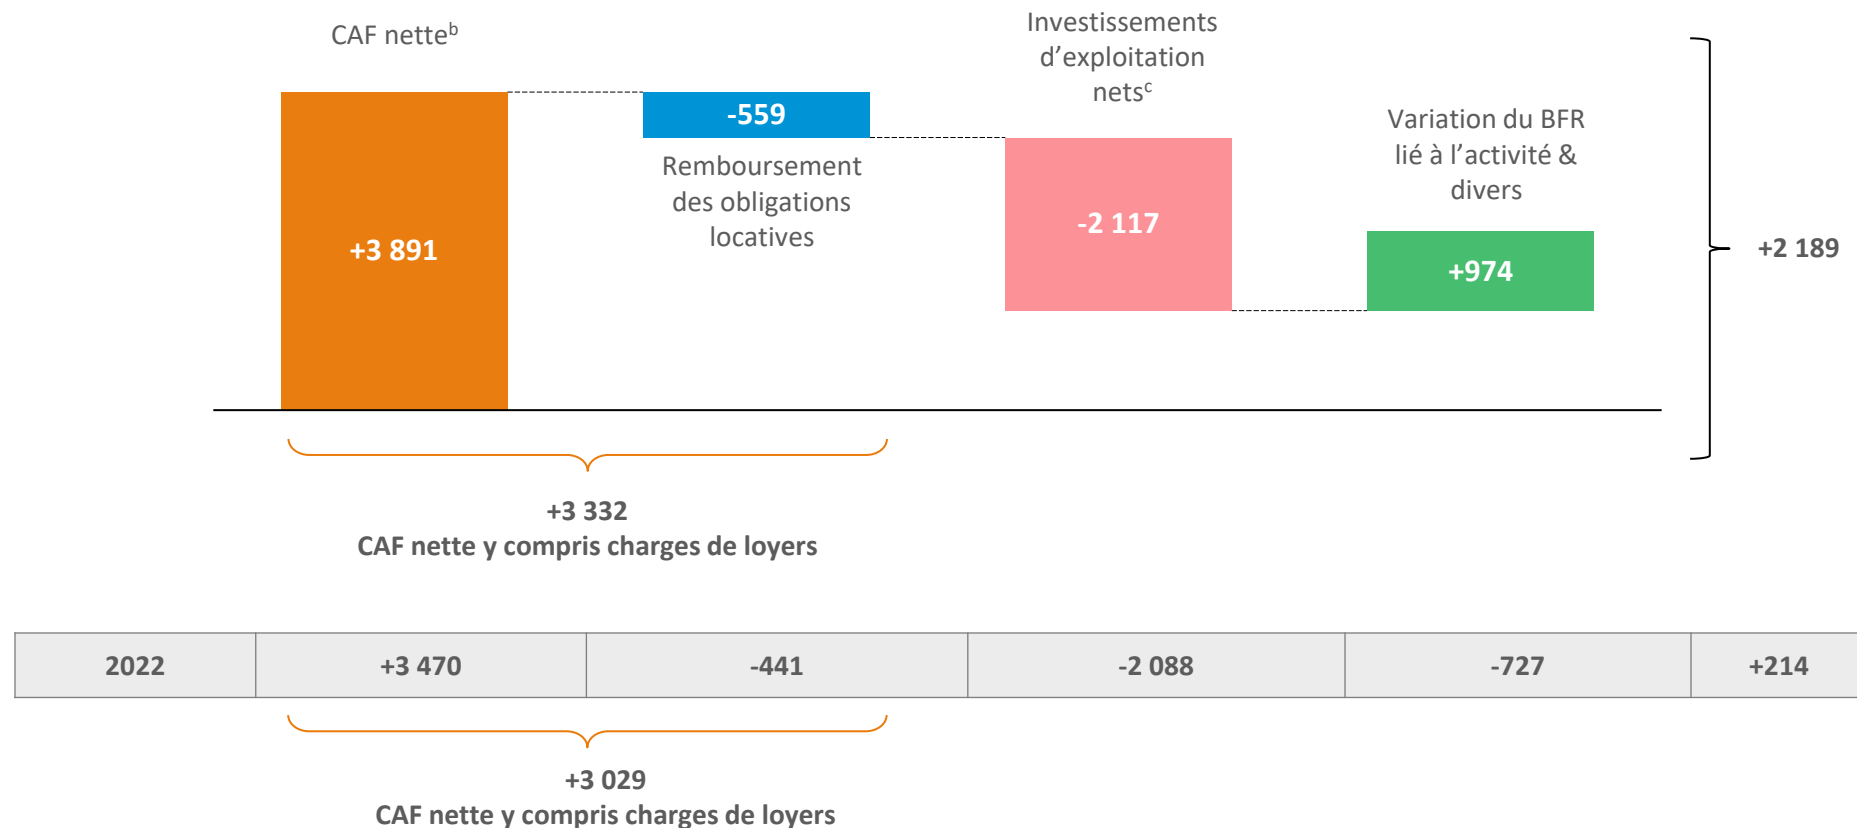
CAF nette$^{b}$

-559

Remboursement des obligations locatives

Investissements d'exploitation nets$^{c}$

-2 117

Variation du BFR lié à l'activité & divers

+974

+3 891

+2 189

+3 332
CAF nette y compris charges de loyers

| 2022 | +3 470 | -441 | -2 088 | -727 | +214 |
|---|---|---|---|---|---|

+3 029
CAF nette y compris charges de loyers